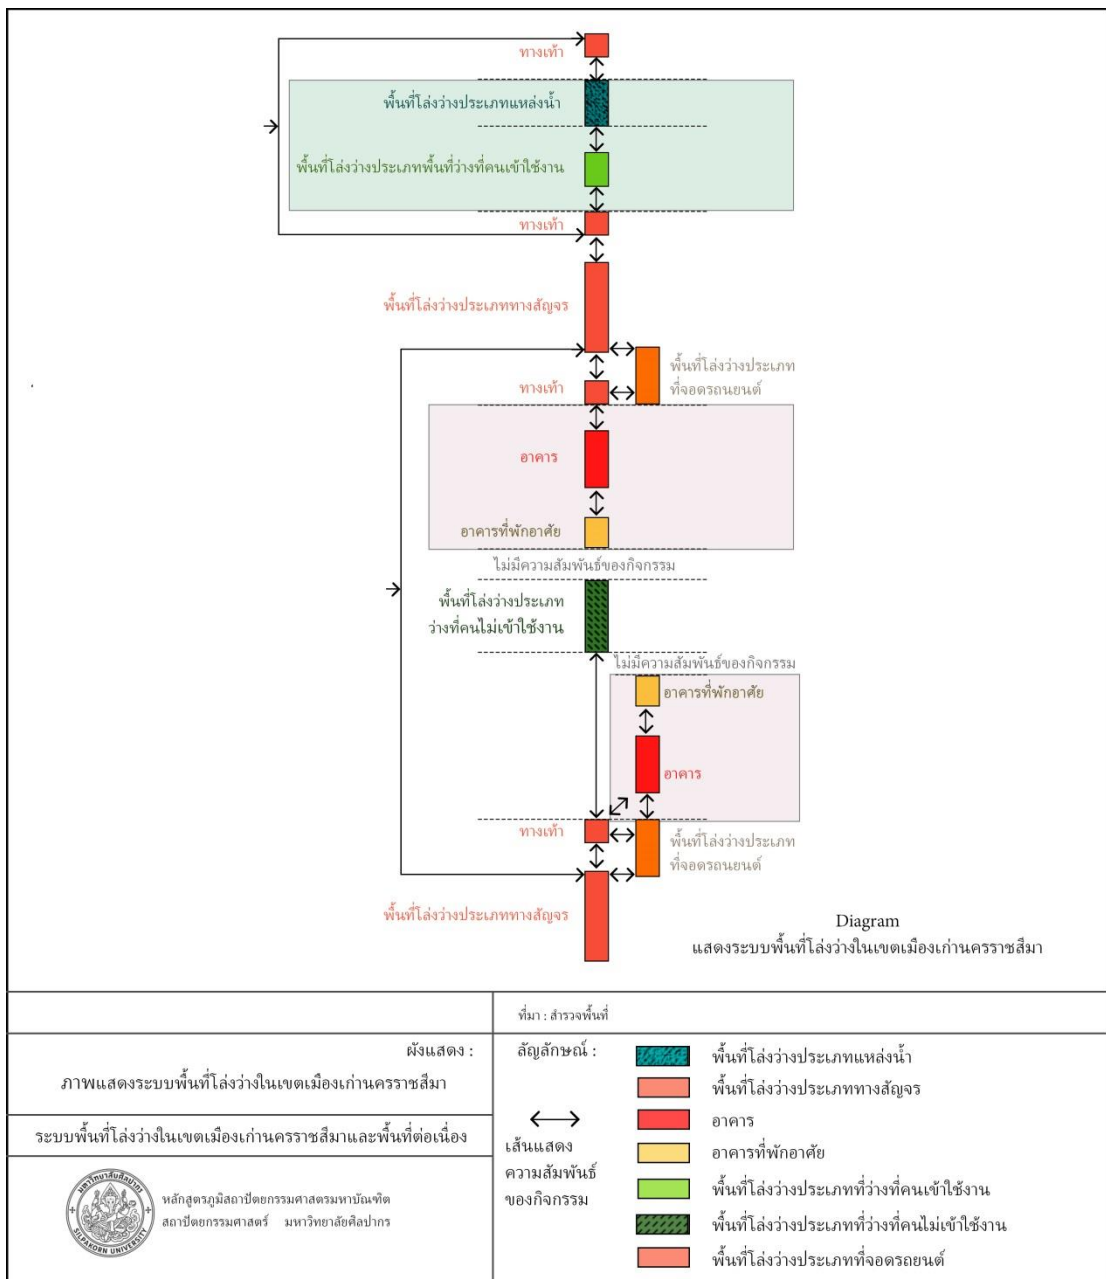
ทางเท้า

พื้นที่โล่งว่างประเภทแหล่งน้ำ

พื้นที่โล่งว่างประเภทพื้นที่ว่างที่คนเข้าใช้งาน

ทางเท้า

พื้นที่โล่งว่างประเภททางสัญจร

พื้นที่โล่งว่างประเภท ที่จอดรถยนต์

ทางเท้า

อาคาร

อาคารที่พักอาศัย

ไม่มีความสัมพันธ์ของกิจกรรม

พื้นที่โล่งว่างประเภท ว่างที่คนไม่เข้าใช้งาน

ไม่มีความสัมพันธ์ของกิจกรรม

อาคารที่พักอาศัย

อาคาร

ทางเท้า

พื้นที่โล่งว่างประเภท ที่จอดรถยนต์

พื้นที่โล่งว่างประเภททางสัญจร

Diagram
แสดงระบบพื้นที่โล่งว่างในเขตเมืองเก่านครราชสีมา

ที่มา : สำรวจพื้นที่

ผังแสดง :
ภาพแสดงระบบพื้นที่โล่งว่างในเขตเมืองเก่านครราชสีมา

ระบบพื้นที่โล่งว่างในเขตเมืองเก่านครราชสีมาและพื้นที่ต่อเนื่อง

มหาวิทยาลัยศิลปากร SILPAKORN UNIVERSITY

หลักสูตรภูมิสถาปัตยกรรมศาสตรมหาบัณฑิต
สถาปัตยกรรมศาสตร์ มหาวิทยาลัยศิลปากร

สัญลักษณ์ :

เส้นแสดงความสัมพันธ์ของกิจกรรม

พื้นที่โล่งว่างประเภทแหล่งน้ำ
พื้นที่โล่งว่างประเภททางสัญจร
อาคาร
อาคารที่พักอาศัย
พื้นที่โล่งว่างประเภทที่ว่างที่คนเข้าใช้งาน
พื้นที่โล่งว่างประเภทที่ว่างที่คนไม่เข้าใช้งาน
พื้นที่โล่งว่างประเภทที่จอดรถยนต์